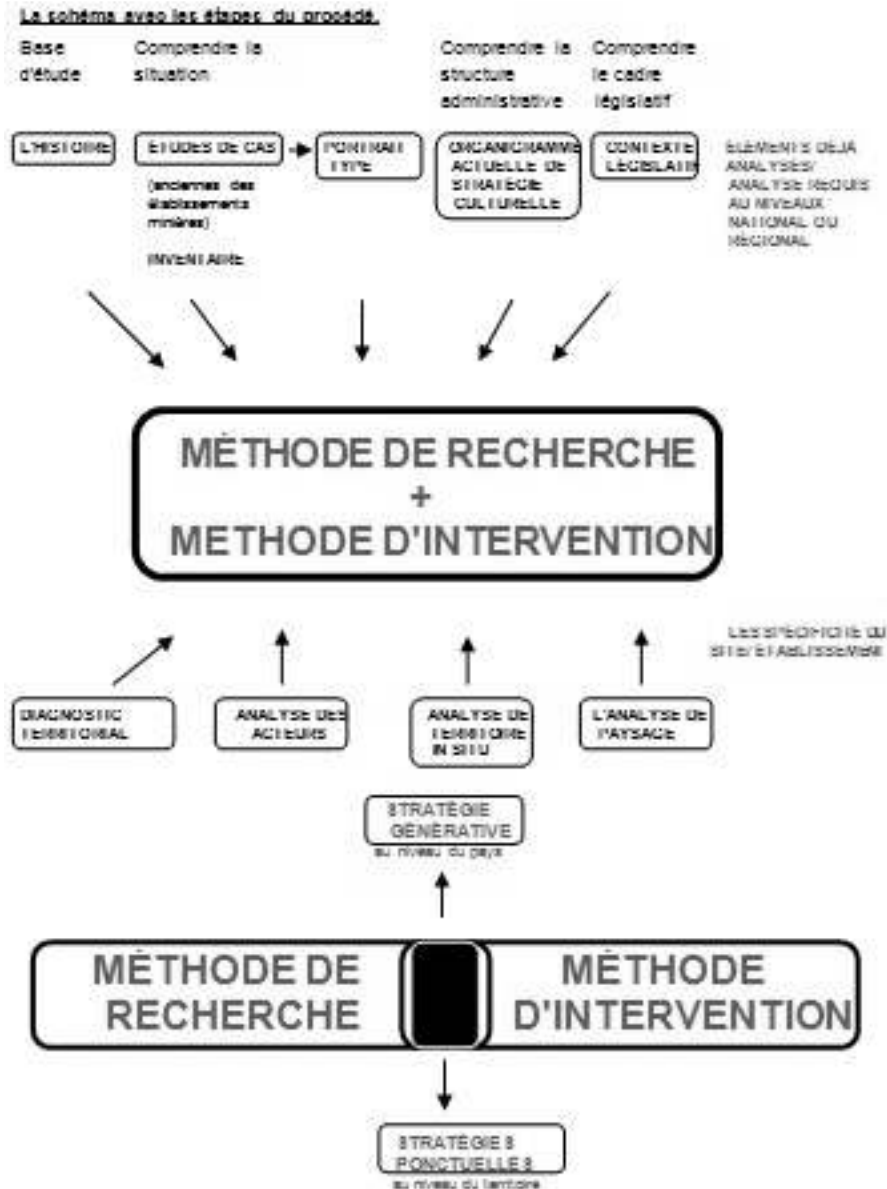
La schéma avec les étapes du procédé.

Base d'étude

Comprendre la situation

Comprendre la structure administrative

Comprendre le cadre législatif

L'HISTOIRE

ETUDES DE CAS

(anciennes des établissements minières)

INVENTAIRE

PORTRAIT TYPE

ORGANIGRAMME ACTUELLE DE STRATEGIE CULTURELLE

CONTEXTE LEGISLATIF

ELEMENTS DEJA ANALYSES/ ANALYSE REÇUE AU NIVEAUX NATIONAL OU REGIONAL

MÈTHODE DE RECHERCHE + METHODE D'INTERVENTION

LES SPECIFICITES DU SITE/ETABLISSEMENT

DIAGNOSTIC TERRITORIAL

ANALYSE DES ACTEURS

ANALYSE DE TERRITOIRE IN SITU

L'ANALYSE DE PAYSAGE

STRATÉGIE GÉNÉRATIVE

au niveau du pays

MÈTHODE DE RECHERCHE

MÈTHODE D'INTERVENTION

STRATÉGIES PONCTUELLES

au niveau du territoire